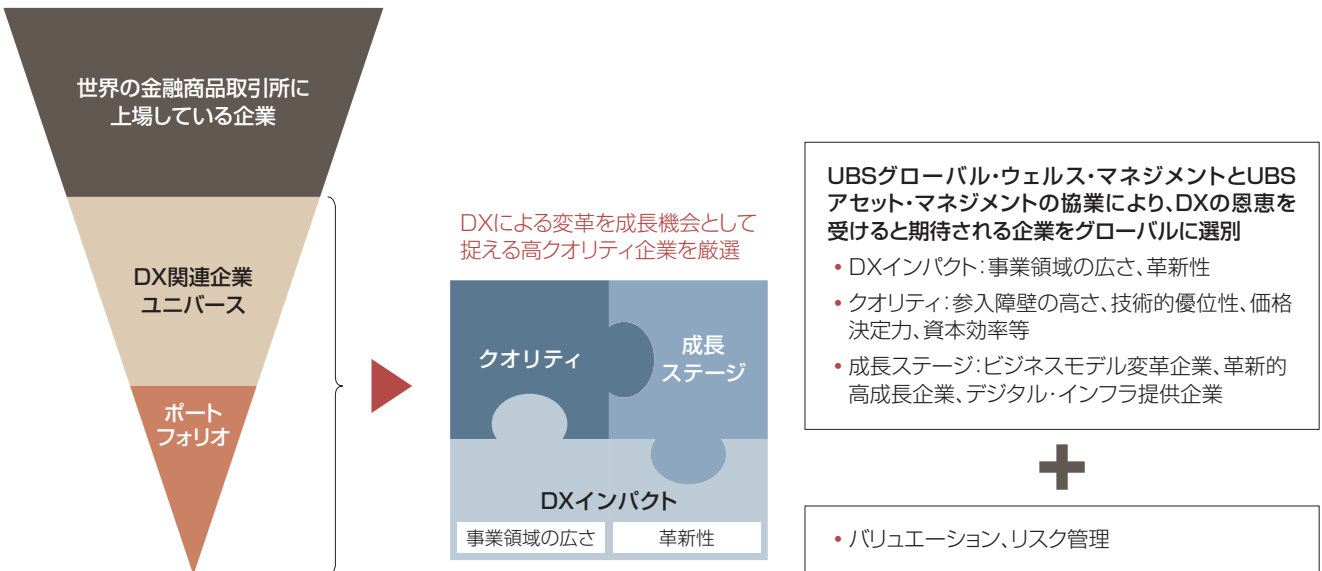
世界の金融商品取引所に上場している企業

DX関連企業ユニバース

ポートフォリオ

DXによる変革を成長機会として捉える高クオリティ企業を厳選

クオリティ

成長ステージ

DXインパクト

事業領域の広さ

革新性

UBSグローバル・ウェルス・マネジメントとUBSアセット・マネジメントの協業により、DXの恩恵を受けると期待される企業をグローバルに選別

• DXインパクト：事業領域の広さ、革新性

• クオリティ：参入障壁の高さ、技術的優位性、価格決定力、資本効率等

• 成長ステージ：ビジネスモデル変革企業、革新的高成長企業、デジタル・インフラ提供企業

• バリュエーション、リスク管理